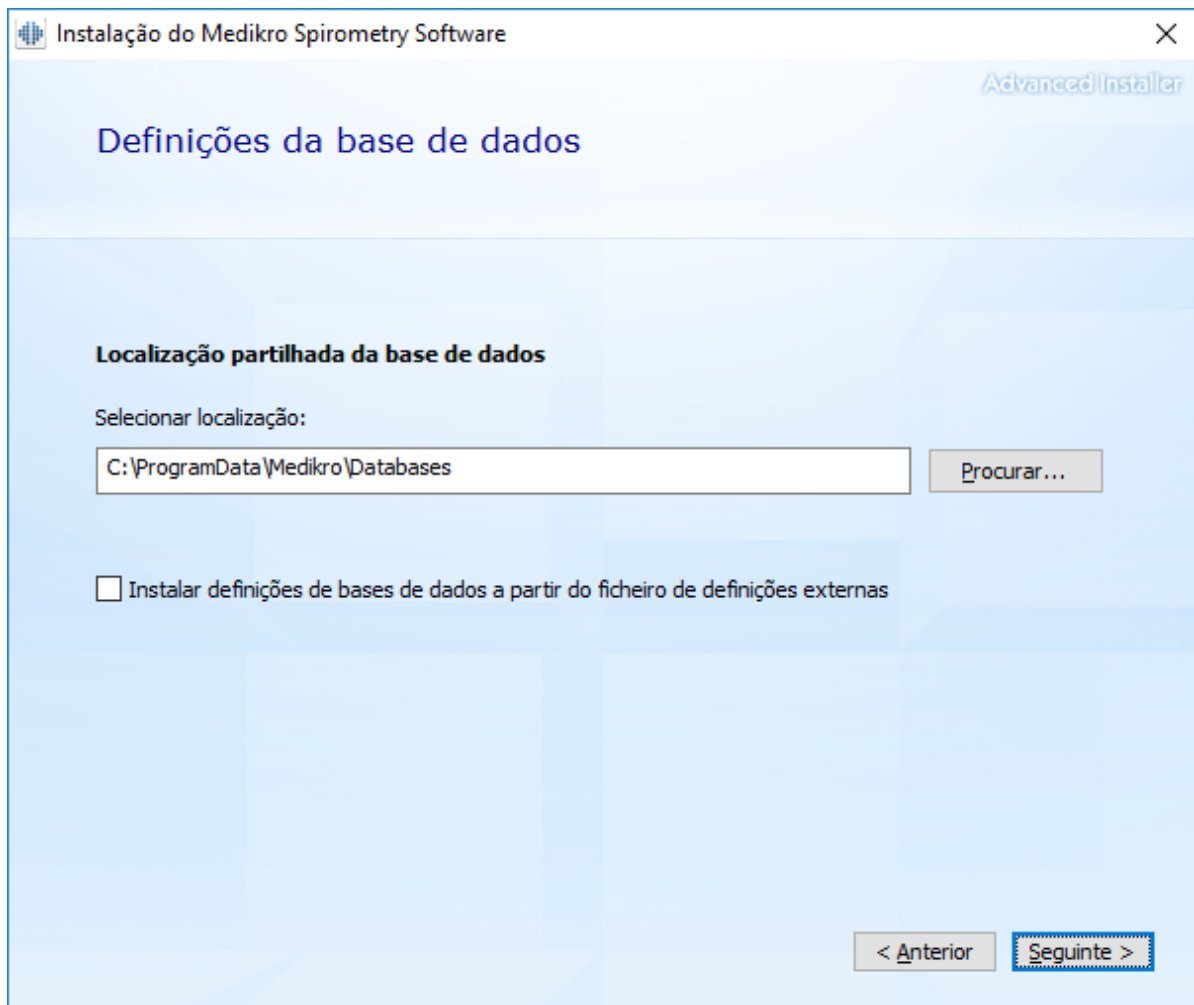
Instalação do Medikro Spirometry Software

Advanced Installer

Definições da base de dados

Localização partilhada da base de dados

Selecionar localização:

C:\ProgramData\Medikro\Databases

Procurar...

Instalar definições de bases de dados a partir do ficheiro de definições externas

< Anterior

Seguinte >